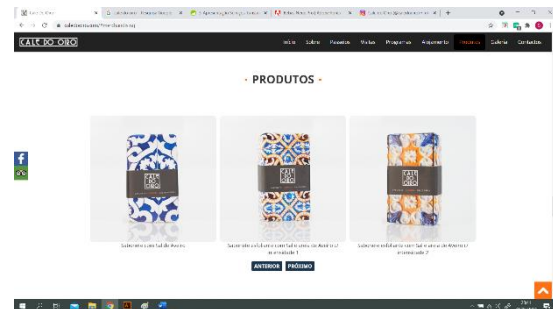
CAIS DO OIRO

Início Sobre Passeios Visitas Programas Alojamento Produtos Galeria Contactos

- PRODUTOS -

CAIS DO OIRO

CAIS DO OIRO

CAIS DO OIRO

Sabonete com Sal de Aveiro

Sabonete esfoliante com Sal marinho de Aveiro (Aromatizado 1

Sabonete esfoliante com Sal marinho de Aveiro (Aromatizado 2

ANTERIOR PRÓXIMO